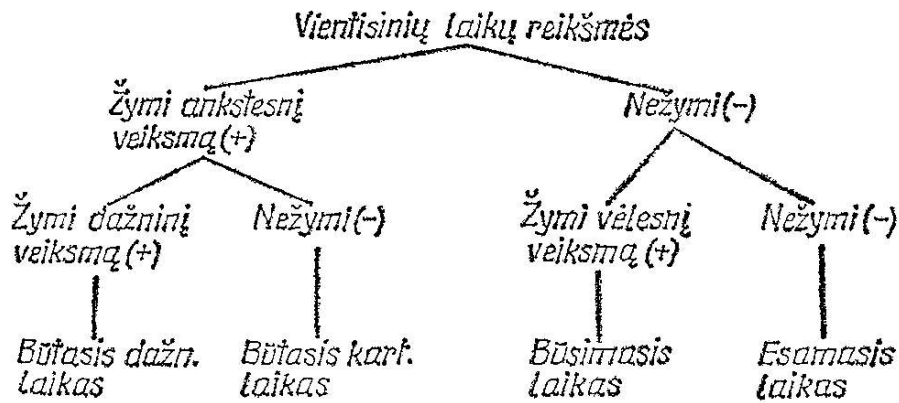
Vientisinių laikų reikšmės

Žymi ankstesnį veiksmą (+)

Nežymi (–)

Žymi dažninį veiksmą (+)

Nežymi (–)

Žymi vėlesnį veiksmą (+)

Nežymi (–)

Būtasis dažn. laikas

Būtasis kart. laikas

Būsimasis laikas

Esamasis laikas